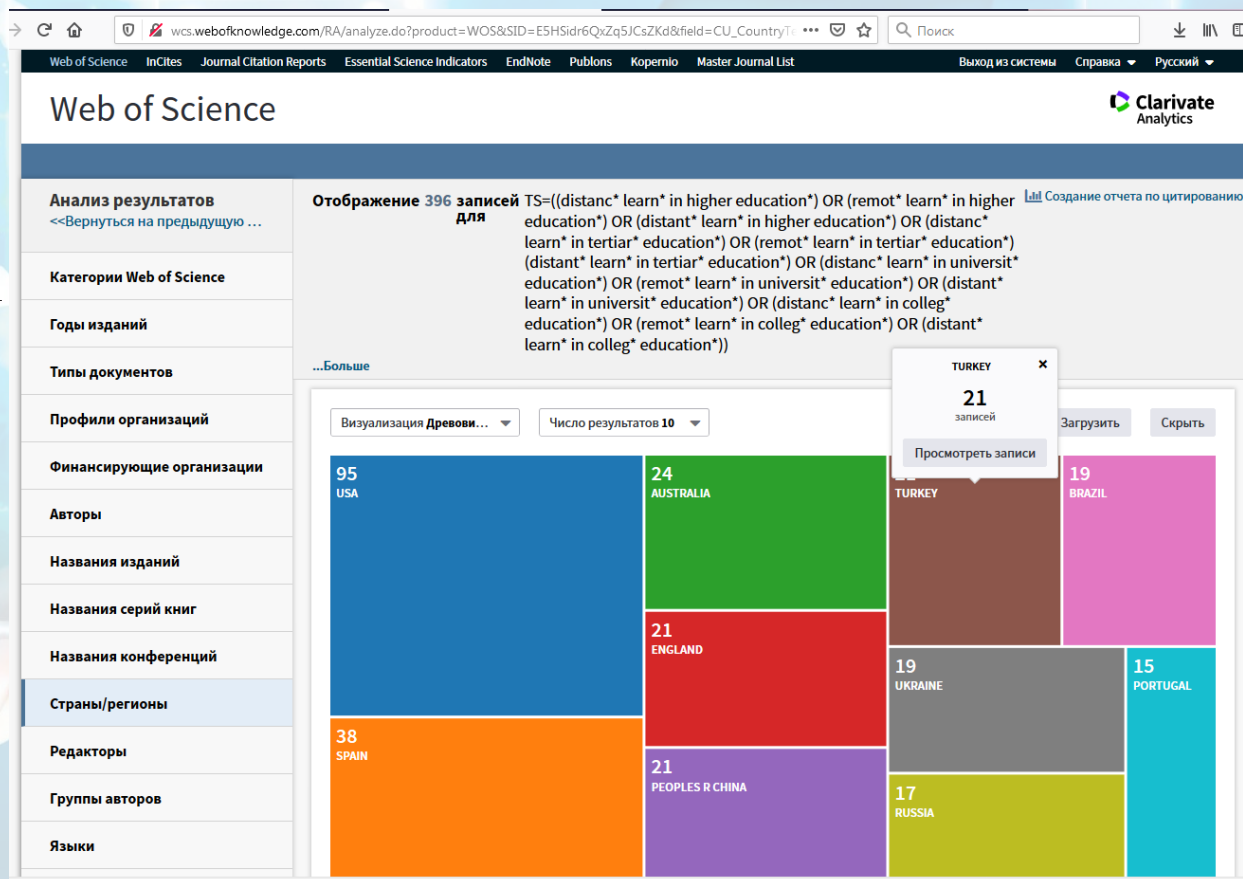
wcs.webofknowledge.com/RA/analyze.do?product=WOS&SID=E5HSidr6QxZq5JCsZKd&field=CU_CountryT

Поиск

Web of Science InCites Journal Citation Reports Essential Science Indicators EndNote Publons Kopernio Master Journal List

Выход из системы Справка Русский

Web of Science

Clarivate Analytics

Анализ результатов
<<Вернуться на предыдущую ...

Категории Web of Science
Годы изданий
Типы документов
Профили организаций
Финансирующие организации
Авторы
Названия изданий
Названия серий книг
Названия конференций
Страны/регионы
Редакторы
Группы авторов
Языки

Отображение 396 записей для TS=((distanc* learn* in higher education*) OR (remot* learn* in higher education*) OR (distant* learn* in higher education*) OR (distanc* learn* in tertiar* education*) OR (remot* learn* in tertiar* education*) (distant* learn* in tertiar* education*) OR (distanc* learn* in universit* education*) OR (remot* learn* in universit* education*) OR (distant* learn* in universit* education*) OR (distanc* learn* in colleg* education*) OR (remot* learn* in colleg* education*) OR (distant* learn* in colleg* education*))

...Больше

Создание отчета по цитированию

Визуализация Древови...

Число результатов 10

TURKEY
21
записей
Просмотреть записи

Загрузить
Скрыть

95
USA

24
AUSTRALIA

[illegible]
TURKEY

19
BRAZIL

21
ENGLAND

19
UKRAINE

15
PORTUGAL

38
SPAIN

21
PEOPLES R CHINA

17
RUSSIA